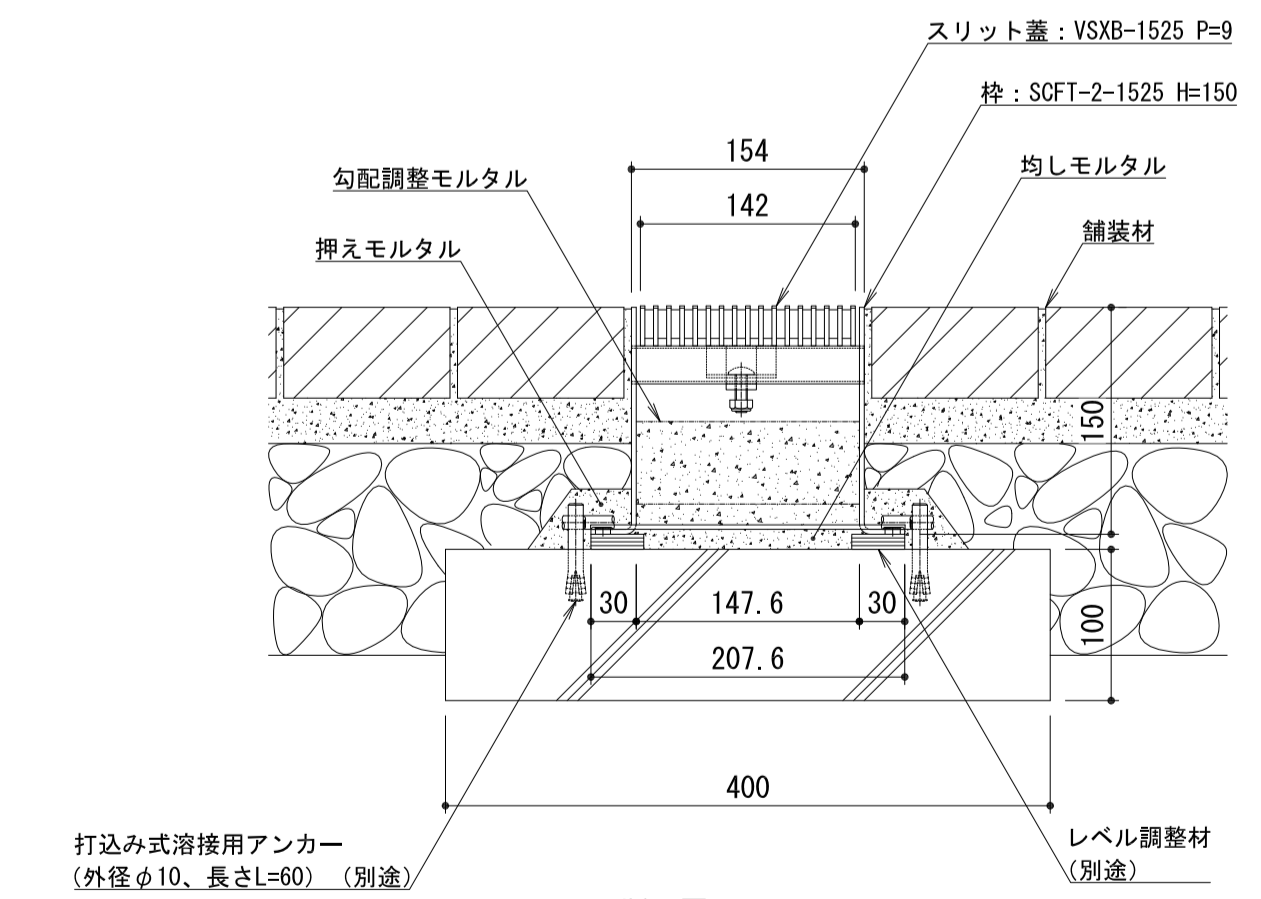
スリット蓋：VSXB-1525 P=9

枠：SCFT-2-1525 H=150

154

142

勾配調整モルタル

均しモルタル

舗装材

押えモルタル

150

30

147.6

30

100

207.6

400

打込み式溶接用アンカー
(外径$\phi$10、長さL=60) (別途)

レベル調整材
(別途)